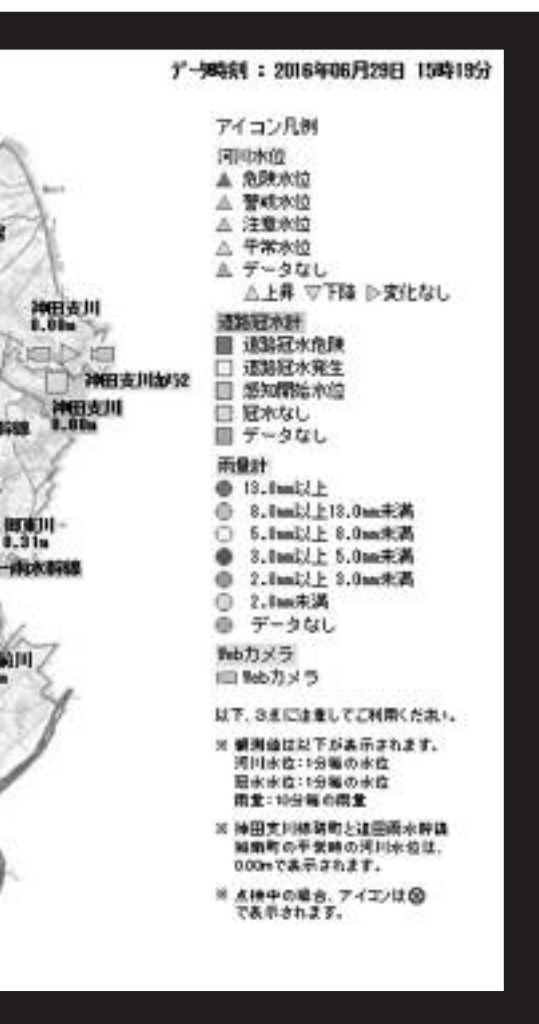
データ時刻 : 2016年06月29日 15時19分

神田支川
0.00m

神田支川加52

神田支川
0.00m

幹線

田東川
0.31m

一両水幹線

前川
m

アイコン凡例
河川水位
▲ 危険水位
△ 警戒水位
△ 注意水位
△ 平常水位
▲ データなし
△上昇 ▽下降 ▷変化なし
道路冠水計
■ 道路冠水危険
□ 道路冠水発生
□ 感知開始水位
□ 冠水なし
■ データなし
雨量計
● 13.0mm以上
● 8.0mm以上13.0mm未満
○ 5.0mm以上 8.0mm未満
● 3.0mm以上 5.0mm未満
● 2.0mm以上 3.0mm未満
○ 2.0mm未満
● データなし
Webカメラ
Webカメラ

以下、3点に注意してご利用ください。

※ 観測値は以下が表示されます。
河川水位:1分毎の水位
冠水水位:1分毎の水位
雨量:10分毎の雨量

※ 神田支川緑萌町と途図雨水幹線緑萌町の平常時の河川水位は、0.00mで表示されます。

※ 点検中の場合、アイコンは⊗で表示されます。